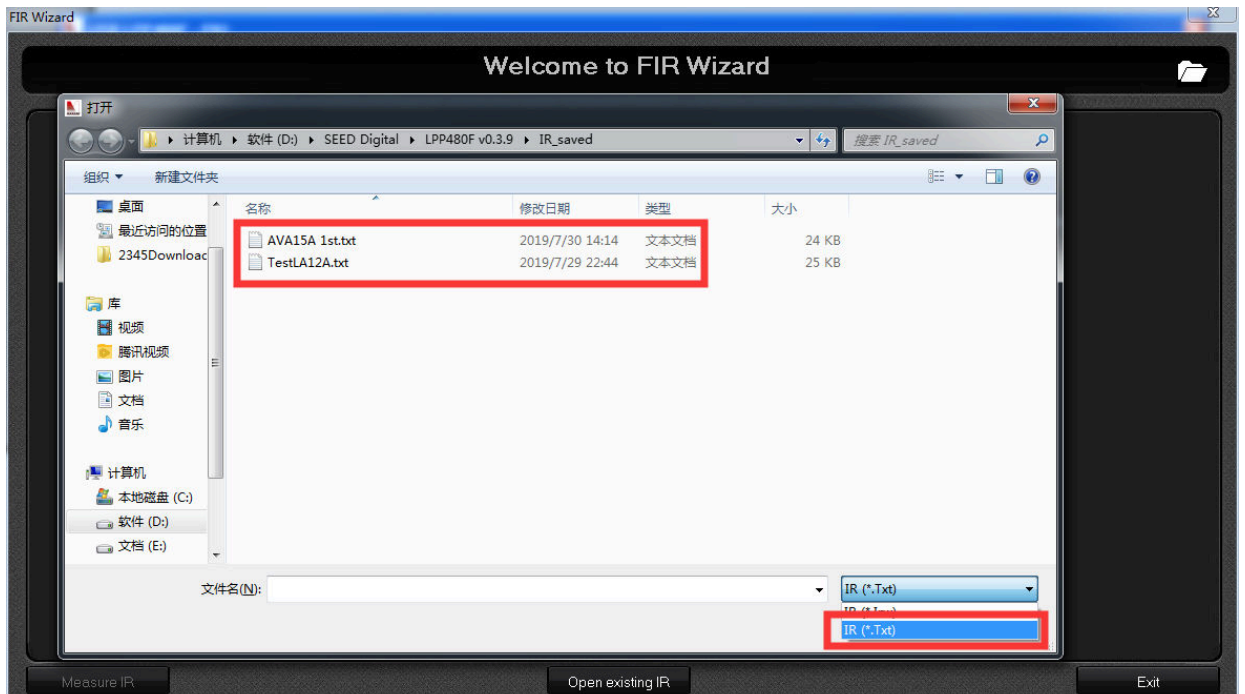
FIR Wizard

Welcome to FIR Wizard

打开

计算机 ▸ 软件 (D:) ▸ SEED Digital ▸ LPP480F v0.3.9 ▸ IR_saved

搜索 IR_saved

组织 ▾ 新建文件夹

桌面
最近访问的位置
2345Downloac

库
视频
腾讯视频
图片
文档
音乐

计算机
本地磁盘 (C:)
软件 (D:)
文档 (E:)

| 名称 | 修改日期 | 类型 | 大小 |
|---|---|---|---|
| AVA15A 1st.txt | 2019/7/30 14:14 | 文本文档 | 24 KB |
| TestLA12A.txt | 2019/7/29 22:44 | 文本文档 | 25 KB |

文件名(N):

IR (*.Txt)

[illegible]

IR (*.Txt)

Measure IR

Open existing IR

Exit